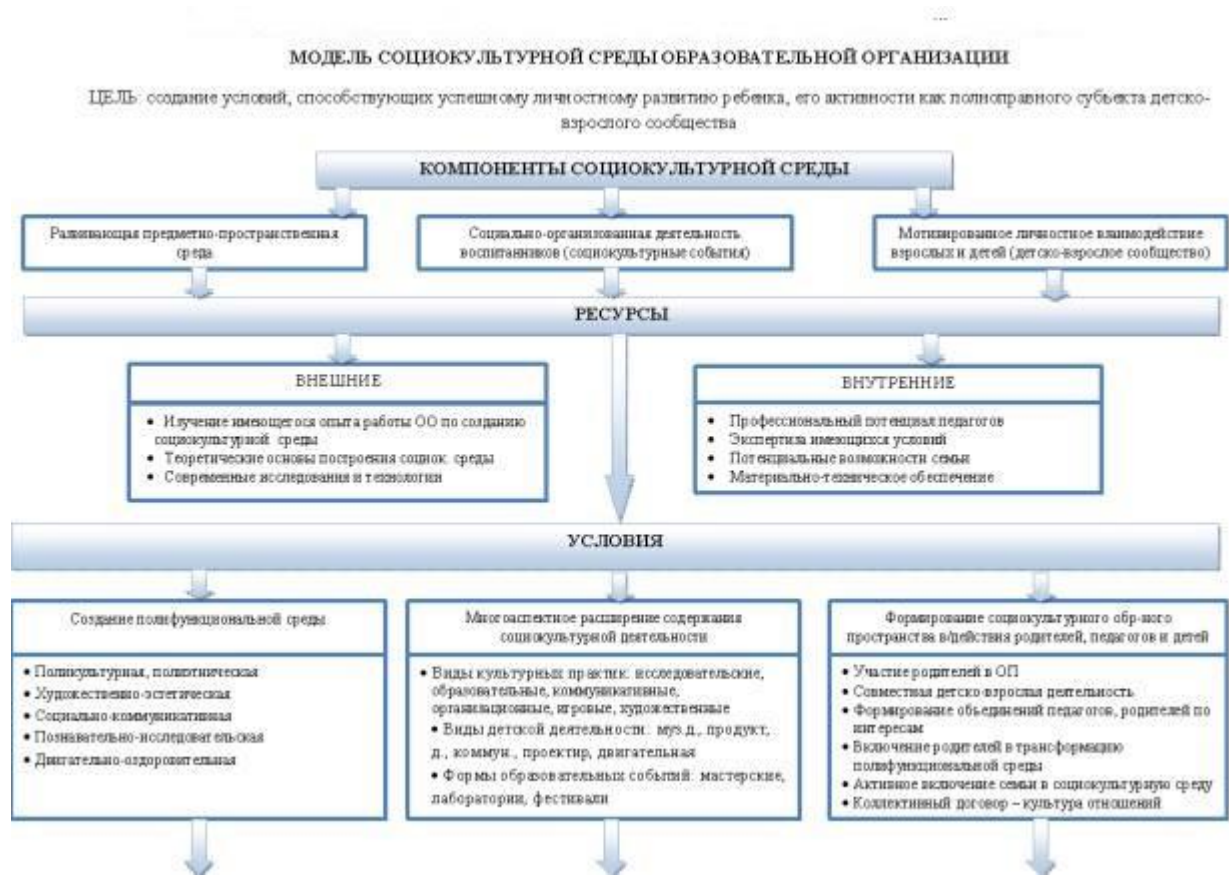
...

МОДЕЛЬ СОЦИОКУЛЬТУРНОЙ СРЕДЫ ОБРАЗОВАТЕЛЬНОЙ ОРГАНИЗАЦИИ

ЦЕЛЬ: создание условий, способствующих успешному личностному развитию ребенка, его активности как полноправного субъекта детско-взрослого сообщества

КОМПОНЕНТЫ СОЦИОКУЛЬТУРНОЙ СРЕДЫ

Развивающая предметно-пространственная среда

Социально-организованная деятельность воспитанников (социокультурные события)

Мотивированное личностное взаимодействие взрослых и детей (детско-взрослое сообщество)

РЕСУРСЫ

ВНЕШНИЕ

• Изучение имеющегося опыта работы ОО по созданию социокультурной среды
• Теоретические основы построения социок. среды
• Современные исследования и технологии

ВНУТРЕННИЕ

• Профессиональный потенциал педагогов
• Экспертиза имеющихся условий
• Потенциальные возможности семьи
• Материально-техническое обеспечение

УСЛОВИЯ

Создание полифункциональной среды

• Поликультурная, полиэтническая
• Художественно-эстетическая
• Социально-коммуникативная
• Познавательно-исследовательская
• Двигательно-оздоровительная

Многоаспектное расширение содержания социокультурной деятельности

• Виды культурных практик: исследовательские, образовательные, коммуникативные, организационные, игровые, художественные
• Виды детской деятельности: муз.д., продукт. д., коммун., проектир, двигательная
• Формы образовательных событий: мастерские, лаборатории, фестивали

Формирование социокультурного обр-ного пространства в/действия родителей, педагогов и детей

• Участие родителей в ОП
• Совместная детско-взрослая деятельность
• Формирование объединений педагогов, родителей по интересам
• Включение родителей в трансформацию полифункциональной среды
• Активное включение семьи в социокультурную среду
• Коллективный договор – культура отношений